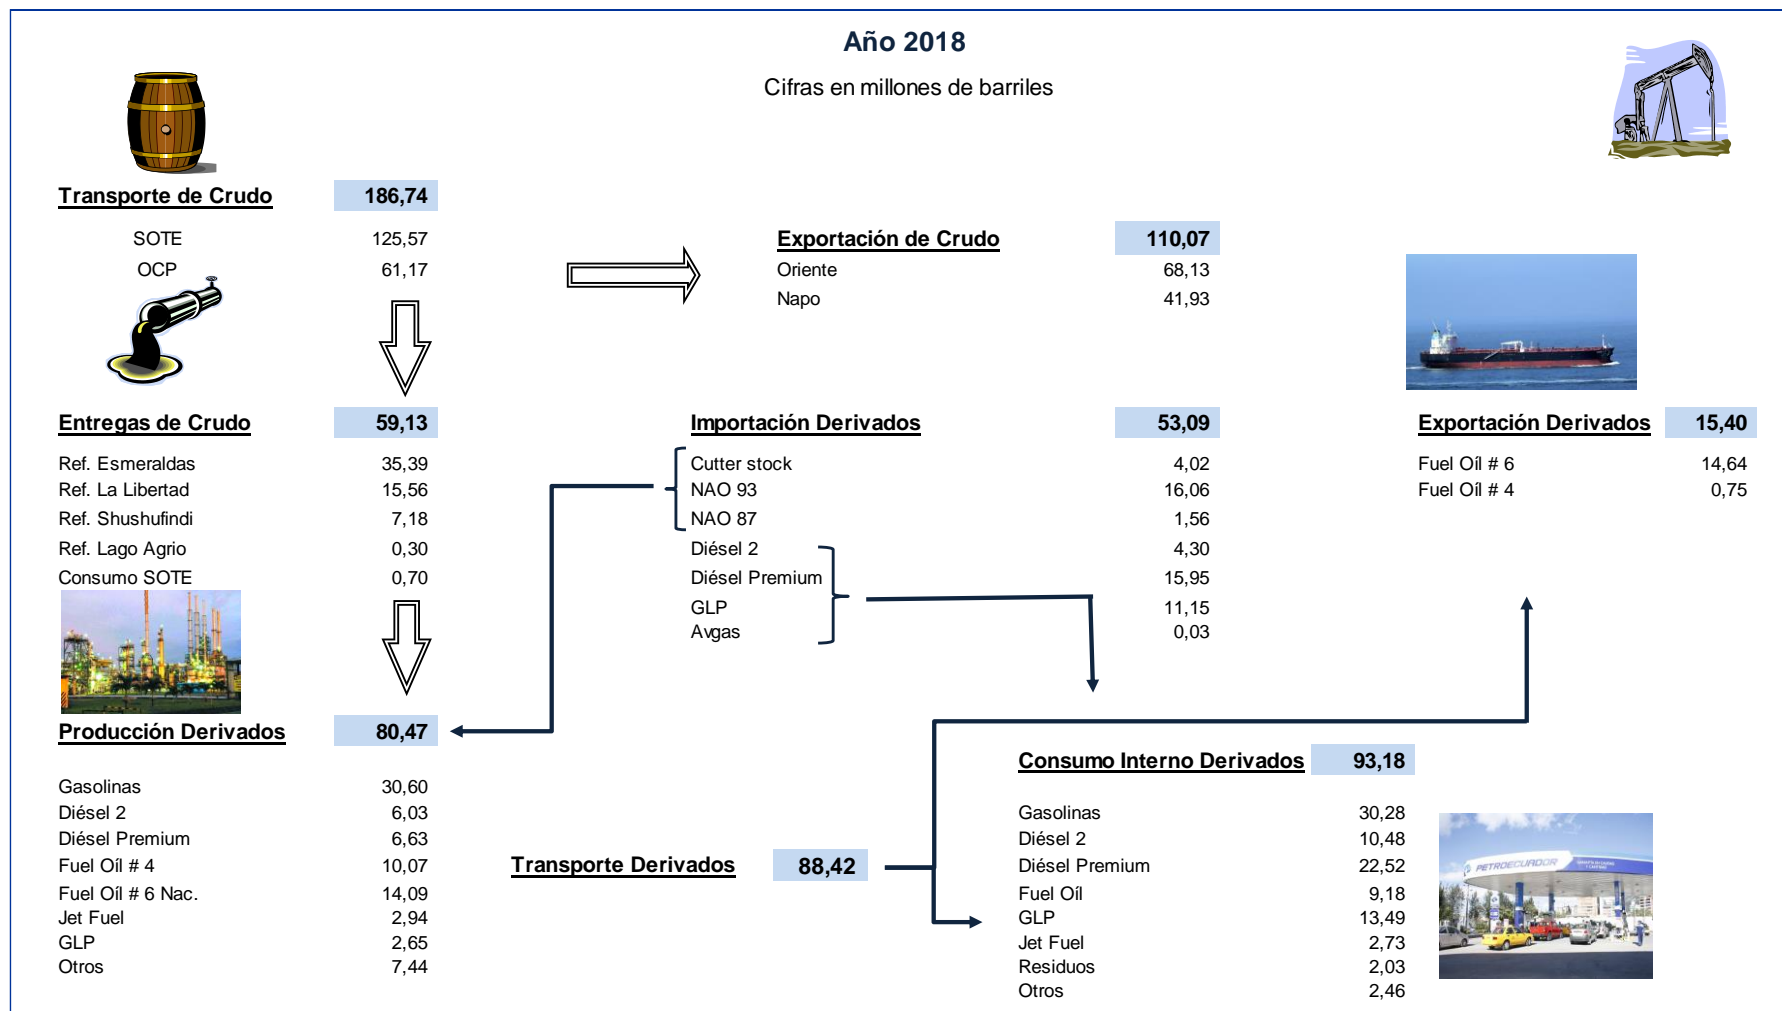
Año 2018

Cifras en millones de barriles

| Transporte de Crudo | 186,74 |
|---|---|
| SOTE | 125,57 |
| OCP | 61,17 |

| Exportación de Crudo | 110,07 |
|---|---|
| Oriente | 68,13 |
| Napo | 41,93 |

| Entregas de Crudo | 59,13 |
|---|---|
| Ref. Esmeraldas | 35,39 |
| Ref. La Libertad | 15,56 |
| Ref. Shushufindi | 7,18 |
| Ref. Lago Agrio | 0,30 |
| Consumo SOTE | 0,70 |

| Importación Derivados | 53,09 |
|---|---|
| Cutter stock | 4,02 |
| NAO 93 | 16,06 |
| NAO 87 | 1,56 |
| Diésel 2 | 4,30 |
| Diésel Premium | 15,95 |
| GLP | 11,15 |
| Avgas | 0,03 |

| Exportación Derivados | 15,40 |
|---|---|
| Fuel Oíl # 6 | 14,64 |
| Fuel Oíl # 4 | 0,75 |

| Producción Derivados | 80,47 |
|---|---|
| Gasolinas | 30,60 |
| Diésel 2 | 6,03 |
| Diésel Premium | 6,63 |
| Fuel Oíl # 4 | 10,07 |
| Fuel Oíl # 6 Nac. | 14,09 |
| Jet Fuel | 2,94 |
| GLP | 2,65 |
| Otros | 7,44 |

| Transporte Derivados | 88,42 |
|---|---|

| Consumo Interno Derivados | 93,18 |
|---|---|
| Gasolinas | 30,28 |
| Diésel 2 | 10,48 |
| Diésel Premium | 22,52 |
| Fuel Oíl | 9,18 |
| GLP | 13,49 |
| Jet Fuel | 2,73 |
| Residuos | 2,03 |
| Otros | 2,46 |

PETROECUADOR